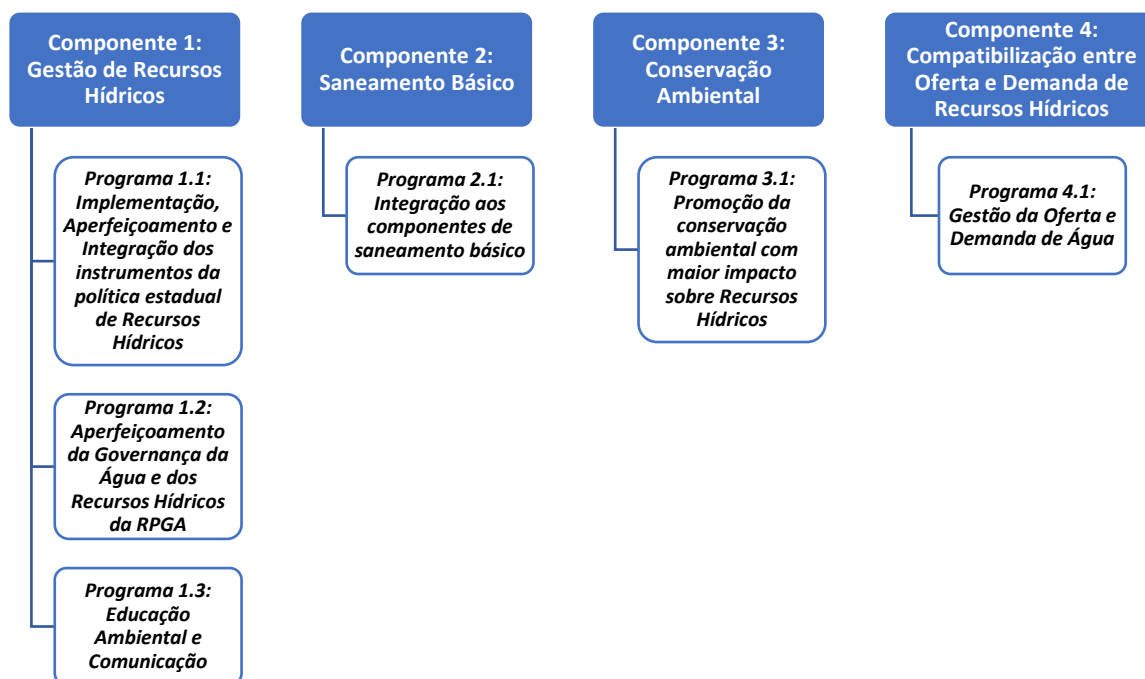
Componente 1: Gestão de Recursos Hídricos

Programa 1.1: Implementação, Aperfeiçoamento e Integração dos instrumentos da política estadual de Recursos Hídricos

Programa 1.2: Aperfeiçoamento da Governança da Água e dos Recursos Hídricos da RPGA

Programa 1.3: Educação Ambiental e Comunicação

Componente 2: Saneamento Básico

Programa 2.1: Integração aos componentes de saneamento básico

Componente 3: Conservação Ambiental

Programa 3.1: Promoção da conservação ambiental com maior impacto sobre Recursos Hídricos

Componente 4: Compatibilização entre Oferta e Demanda de Recursos Hídricos

Programa 4.1: Gestão da Oferta e Demanda de Água